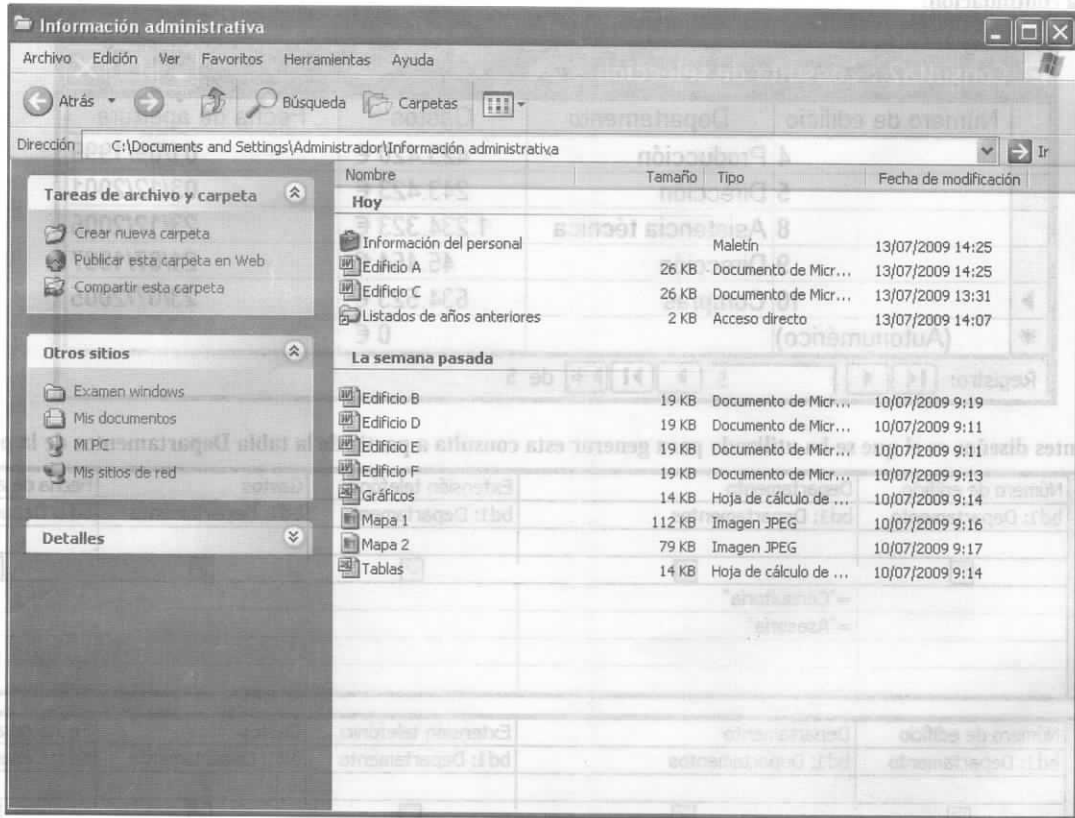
Información administrativa

Archivo Edición Ver Favoritos Herramientas Ayuda

Atrás Búsqueda Carpetas

Dirección C:\Documents and Settings\Administrador\Información administrativa Ir

Tareas de archivo y carpeta

Crear nueva carpeta
Publicar esta carpeta en Web
Compartir esta carpeta

Otros sitios

Examen windows
Mis documentos
Mi PC
Mis sitios de red

Detalles

| Nombre | Tamaño | Tipo | Fecha de modificación |
|---|---|---|---|
| **Hoy** | | | |
| Información del personal | | Maletín | 13/07/2009 14:25 |
| Edificio A | 26 KB | Documento de Micr... | 13/07/2009 14:25 |
| Edificio C | 26 KB | Documento de Micr... | 13/07/2009 13:31 |
| Listados de años anteriores | 2 KB | Acceso directo | 13/07/2009 14:07 |
| **La semana pasada** | | | |
| Edificio B | 19 KB | Documento de Micr... | 10/07/2009 9:19 |
| Edificio D | 19 KB | Documento de Micr... | 10/07/2009 9:11 |
| Edificio E | 19 KB | Documento de Micr... | 10/07/2009 9:11 |
| Edificio F | 19 KB | Documento de Micr... | 10/07/2009 9:13 |
| Gráficos | 14 KB | Hoja de cálculo de ... | 10/07/2009 9:14 |
| Mapa 1 | 112 KB | Imagen JPEG | 10/07/2009 9:16 |
| Mapa 2 | 79 KB | Imagen JPEG | 10/07/2009 9:17 |
| Tablas | 14 KB | Hoja de cálculo de ... | 10/07/2009 9:14 |